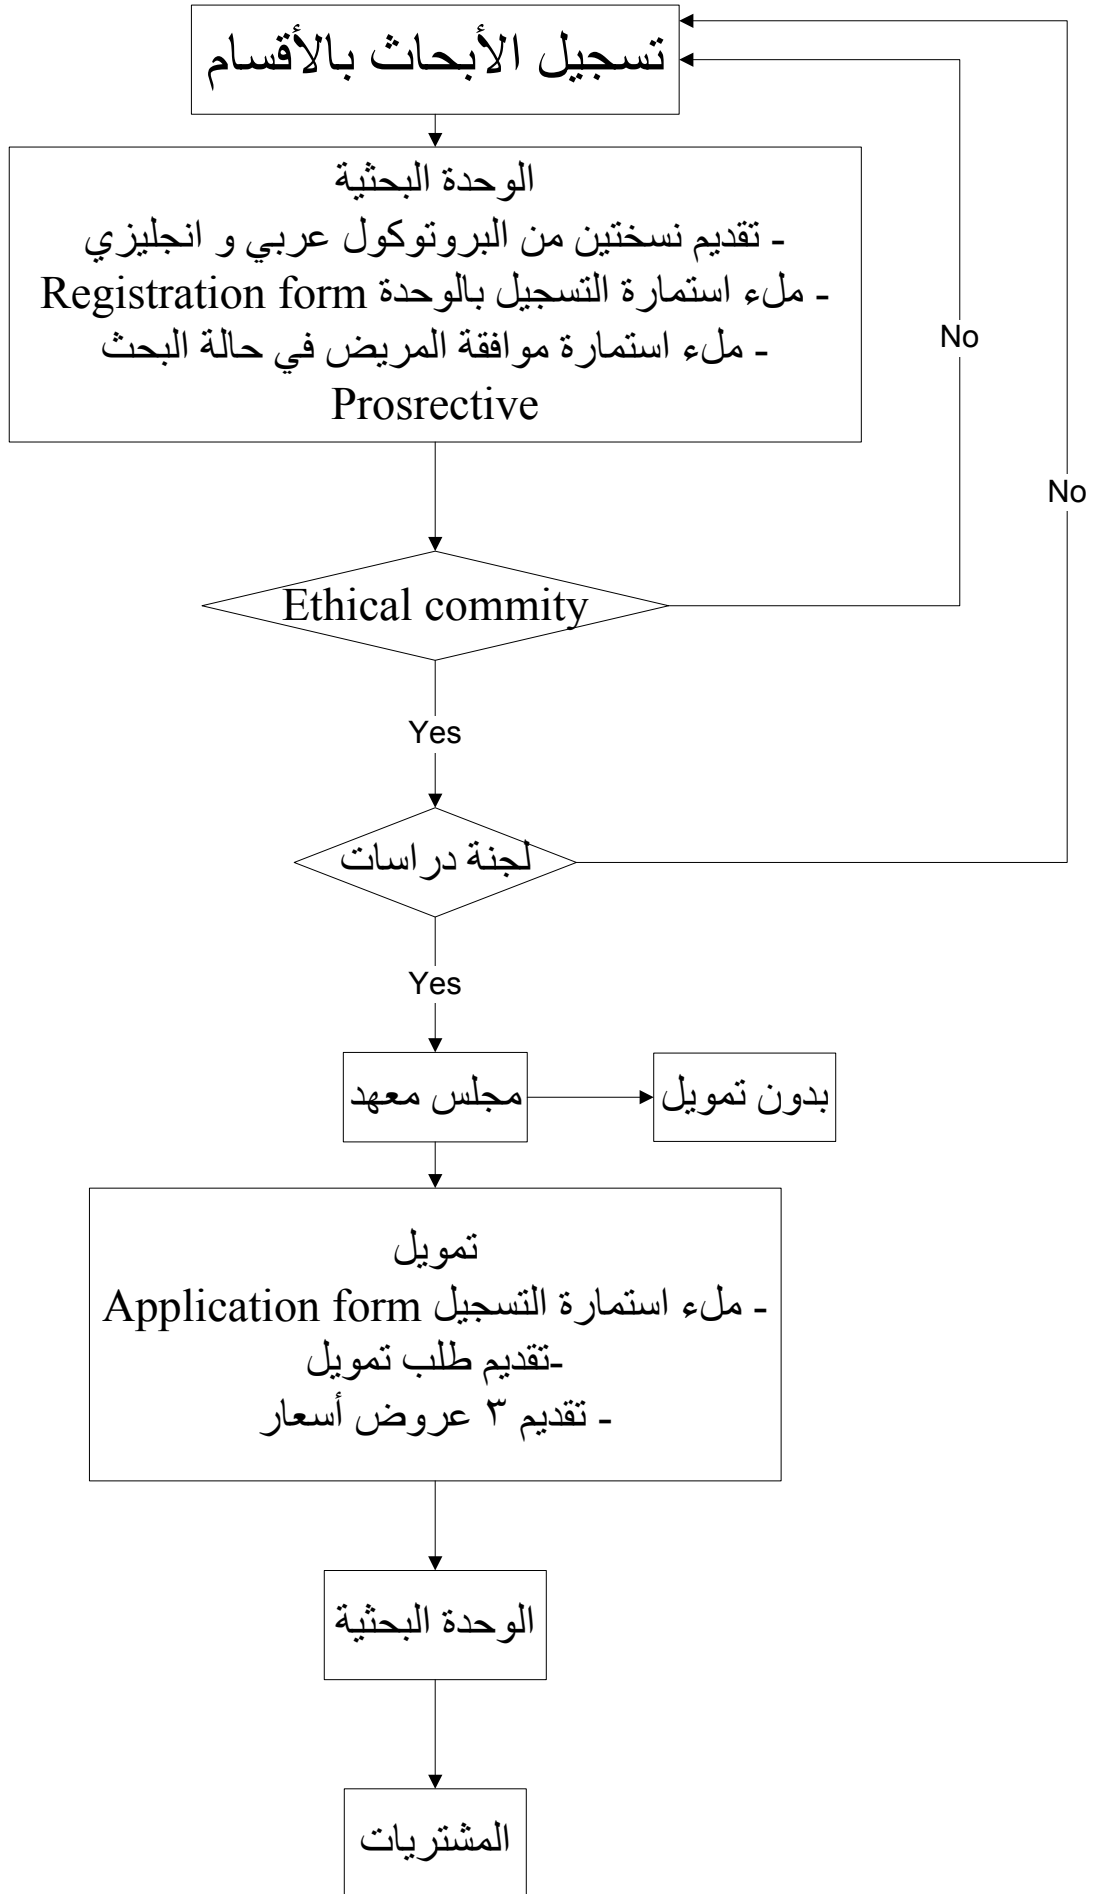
تسجيل الأبحاث بالأقسام

الوحدة البحثية
- تقديم نسختين من البروتوكول عربي و انجليزي
- ملء استمارة التسجيل بالوحدة Registration form
- ملء استمارة موافقة المريض في حالة البحث Prosrective

No

No

Ethical commity

Yes

لجنة دراسات

Yes

مجلس معهد

بدون تمويل

تمويل
- ملء استمارة التسجيل Application form
-تقديم طلب تمويل
- تقديم ٣ عروض أسعار

الوحدة البحثية

المشتريات